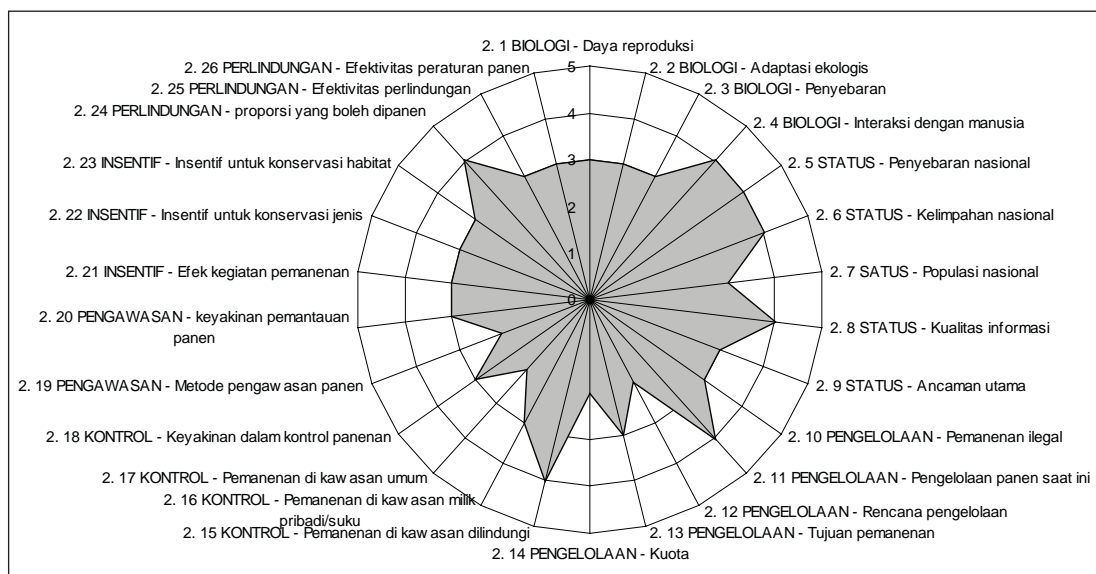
2. 1 BIOLOGI - Daya reproduksi
2. 2 BIOLOGI - Adaptasi ekologis
2. 3 BIOLOGI - Penyebaran
2. 4 BIOLOGI - Interaksi dengan manusia
2. 5 STATUS - Penyebaran nasional
2. 6 STATUS - Kelimpahan nasional
2. 7 SATUS - Populasi nasional
2. 8 STATUS - Kualitas informasi
2. 9 STATUS - Ancaman utama
2. 10 PENGELOLAAN - Pemanenan ilegal
2. 11 PENGELOLAAN - Pengelolaan panen saat ini
2. 12 PENGELOLAAN - Rencana pengelolaan
2. 13 PENGELOLAAN - Tujuan pemanenan
2. 14 PENGELOLAAN - Kuota
2. 15 KONTROL - Pemanenan di kaw asan dilindungi
2. 16 KONTROL - Pemanenan di kaw asan milik pribadi/suku
2. 17 KONTROL - Pemanenan di kaw asan umum
2. 18 KONTROL - Keyakinan dalam kontrol panenan
2. 19 PENGAWASAN - Metode pengaw asan panen
2. 20 PENGAWASAN - keyakinan pemantauan panen
2. 21 INSENTIF - Efek kegiatan pemanenan
2. 22 INSENTIF - Insentif untuk konservasi jenis
2. 23 INSENTIF - Insentif untuk konservasi habitat
2. 24 PERLINDUNGAN - proporsi yang boleh dipanen
2. 25 PERLINDUNGAN - Efektivitas perlindungan
2. 26 PERLINDUNGAN - Efektivitas peraturan panen
5
4
3
2
1
0